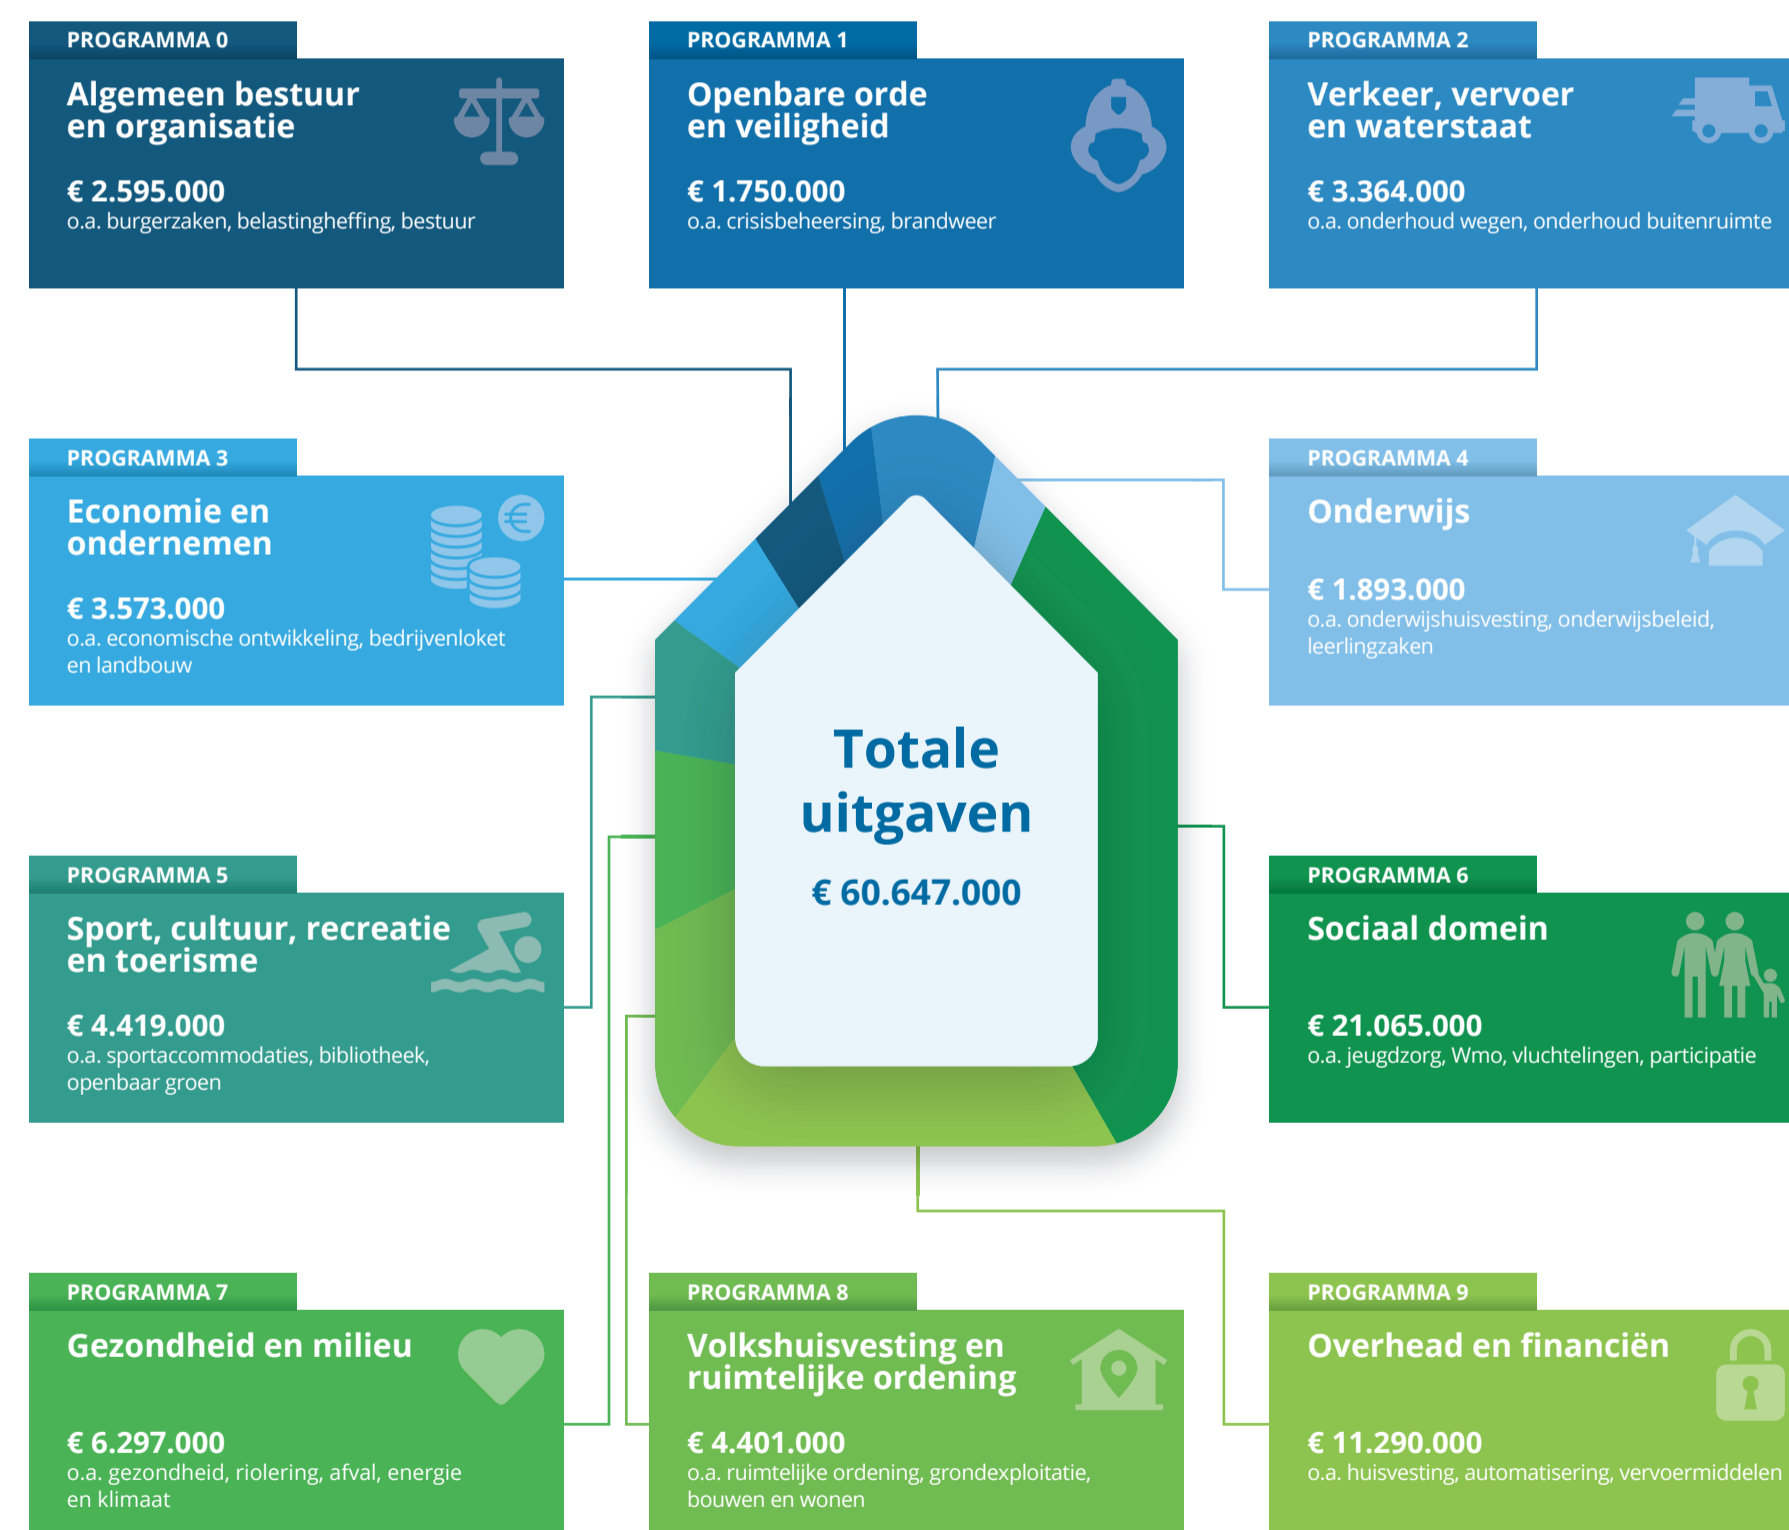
PROGRAMMA 0
Algemeen bestuur en organisatie
€ 2.595.000
o.a. burgerzaken, belastingheffing, bestuur

PROGRAMMA 1
Openbare orde en veiligheid
€ 1.750.000
o.a. crisisbeheersing, brandweer

PROGRAMMA 2
Verkeer, vervoer en waterstaat
€ 3.364.000
o.a. onderhoud wegen, onderhoud buitenruimte

PROGRAMMA 3
Economie en ondernemen
€ 3.573.000
o.a. economische ontwikkeling, bedrijvenloket en landbouw

PROGRAMMA 4
Onderwijs
€ 1.893.000
o.a. onderwijshuisvesting, onderwijsbeleid, leerlingzaken

Totale uitgaven
€ 60.647.000

PROGRAMMA 5
Sport, cultuur, recreatie en toerisme
€ 4.419.000
o.a. sportaccommodaties, bibliotheek, openbaar groen

PROGRAMMA 6
Sociaal domein
€ 21.065.000
o.a. jeugdzorg, Wmo, vluchtelingen, participatie

PROGRAMMA 7
Gezondheid en milieu
€ 6.297.000
o.a. gezondheid, riolering, afval, energie en klimaat

PROGRAMMA 8
Volkshuisvesting en ruimtelijke ordening
€ 4.401.000
o.a. ruimtelijke ordening, grondexploitatie, bouwen en wonen

PROGRAMMA 9
Overhead en financiën
€ 11.290.000
o.a. huisvesting, automatisering, vervoermiddelen